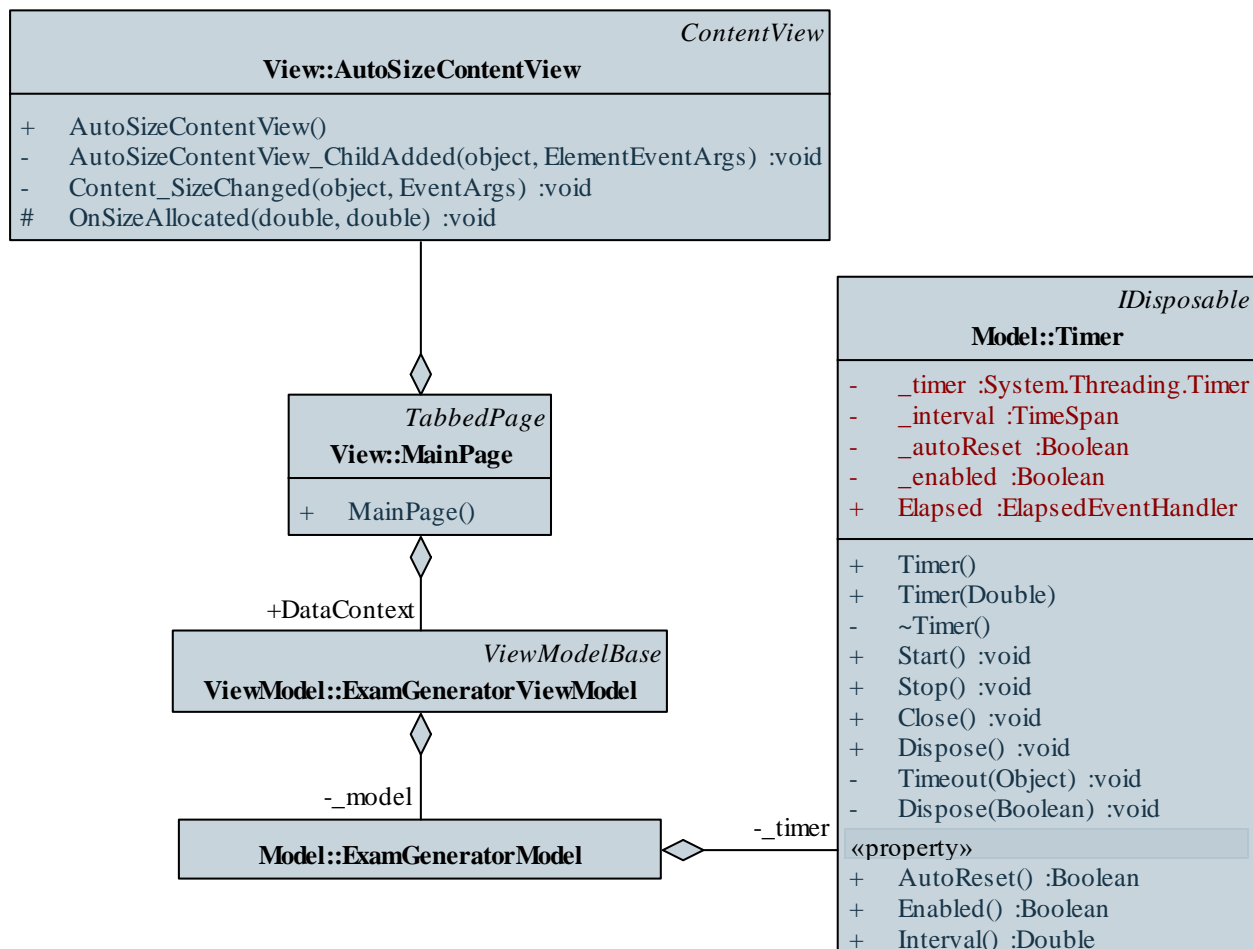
ContentView
View::AutoSizeContentView

+ AutoSizeContentView()
- AutoSizeContentView_ChildAdded(object, ElementEventArgs) :void
- Content_SizeChanged(object, EventArgs) :void
# OnSizeAllocated(double, double) :void

TabbedPage
View::MainPage

+ MainPage()

+DataContext

ViewModelBase
ViewModel::ExamGeneratorViewModel

-_model

Model::ExamGeneratorModel

-_timer

IDisposable
Model::Timer

- _timer :System.Threading.Timer
- _interval :TimeSpan
- _autoReset :Boolean
- _enabled :Boolean
+ Elapsed :ElapsedEventHandler

+ Timer()
+ Timer(Double)
- ~Timer()
+ Start() :void
+ Stop() :void
+ Close() :void
+ Dispose() :void
- Timeout(Object) :void
- Dispose(Boolean) :void

«property»
+ AutoReset() :Boolean
+ Enabled() :Boolean
+ Interval() :Double